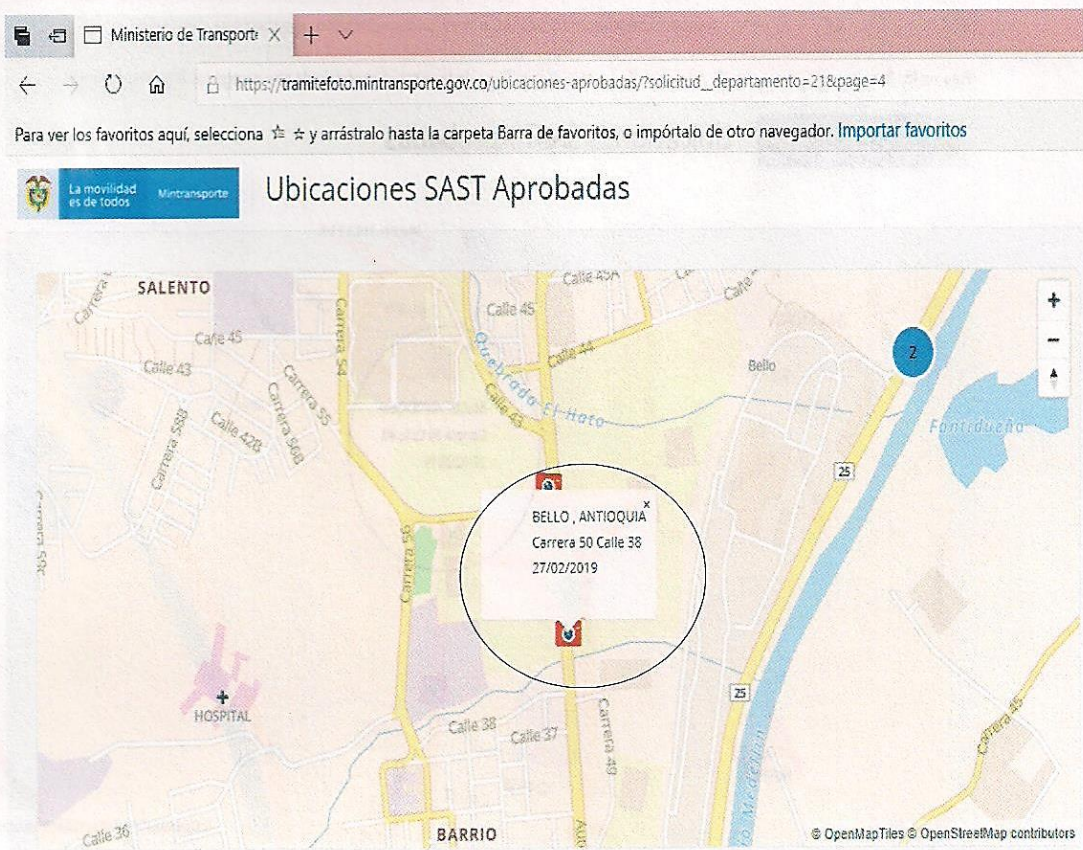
Ministerio de Transporte ×

https://tramitefoto.mintransporte.gov.co/ubicaciones-aprobadas/?solicitud__departamento=21&page=4

Para ver los favoritos aquí, selecciona ☆ y arrástralo hasta la carpeta Barra de favoritos, o impórtalo de otro navegador. Importar favoritos

La movilidad es de todos Mintransporte

Ubicaciones SAST Aprobadas

SALENTO
Carrera 54
Calle 45A
Calle 45
Calle 44
Carrera
Calle 45
Calle 43
Carrera 55
Carrera 56B
Calle 42B
Carrera 56B
Quebrada El Hato
Calle 43
Bello
Fontidueño
2
+
−
25
Carrera 56
Carrera 58

×
BELLO , ANTIOQUIA
Carrera 50 Calle 38
27/02/2019

HOSPITAL
25
Calle 38
Calle 37
Carrera 49
Carrera 45
Calle 36
BARRIO
Río Medellín
© OpenMapTiles © OpenStreetMap contributors